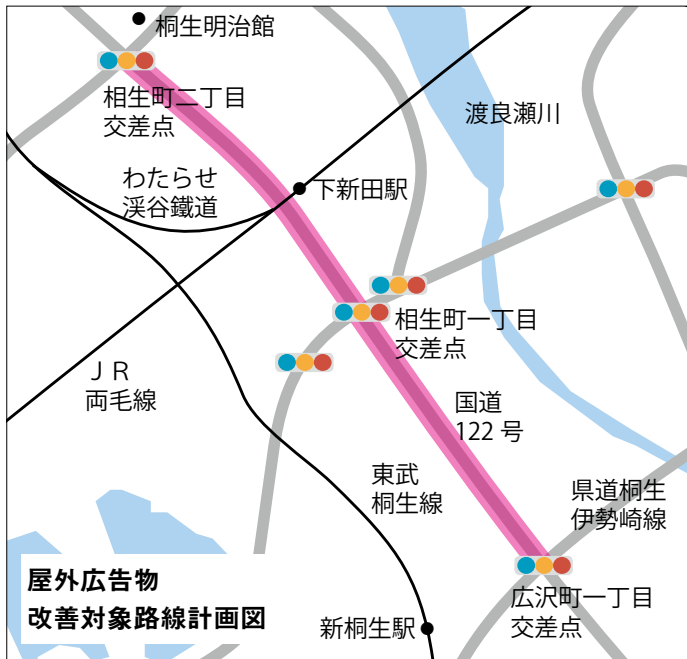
桐生明治館

相生町二丁目
交差点

渡良瀬川

わたらせ
渓谷鐵道

下新田駅

相生町一丁目
交差点

ＪＲ
両毛線

国道
122 号

東武
桐生線

県道桐生
伊勢崎線

屋外広告物
改善対象路線計画図

新桐生駅

広沢町一丁目
交差点